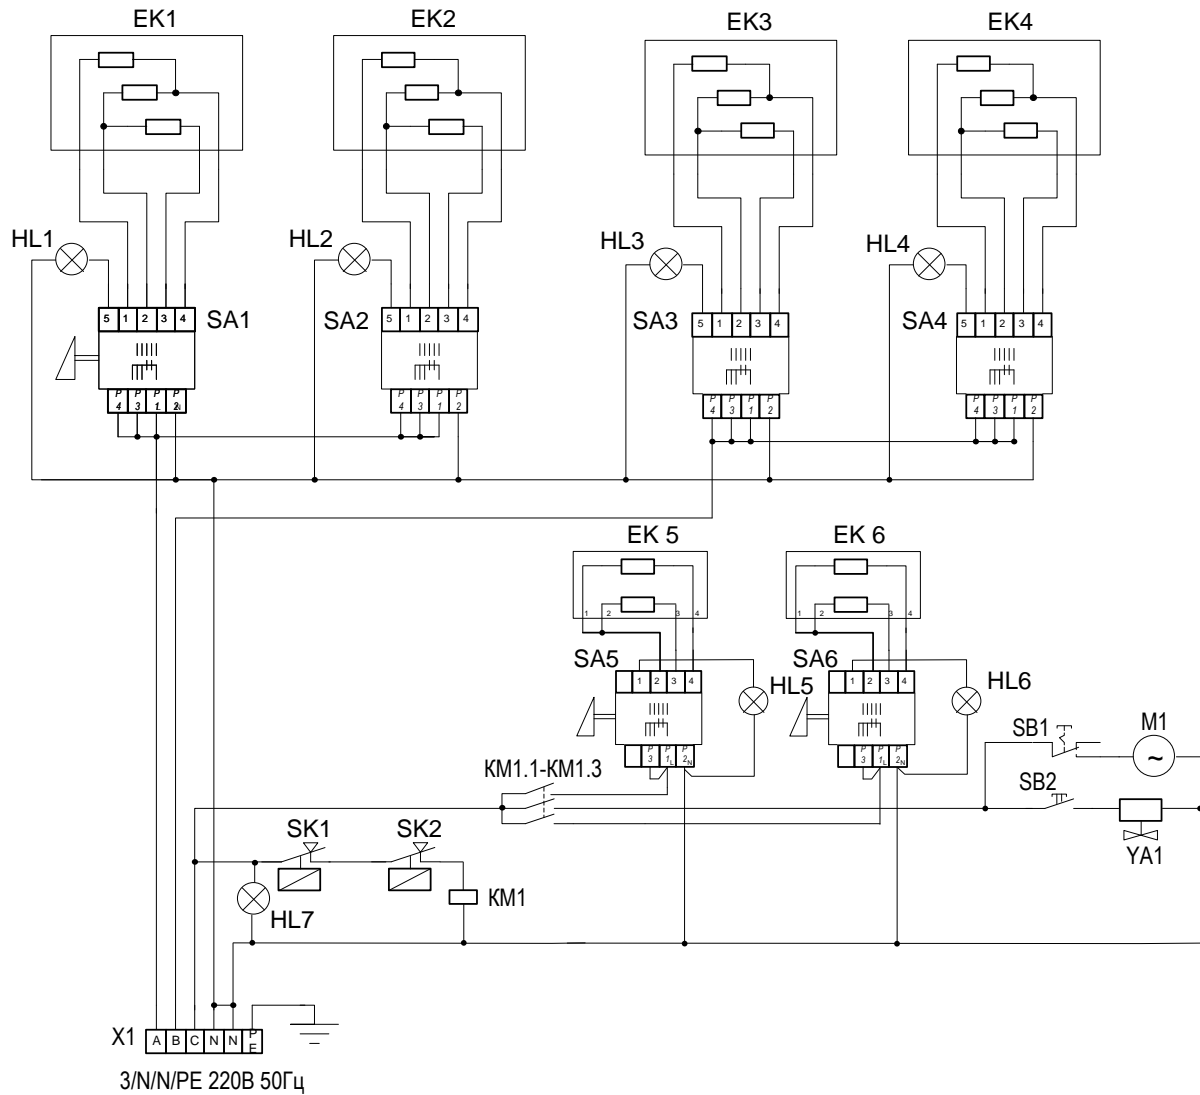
EK1
EK2
EK3
EK4
HL1
HL2
HL3
HL4
5 1 2 3 4
SA1
SA2
5 1 2 3 4
SA3
5 1 2 3 4
SA4
5 1 2 3 4
P 4 P 3 P 1 P 2
P 4 P 3 P 1 P 2
P 4 P 3 P 1 P 2
P 4 P 3 P 1 P 2
EK 5
EK 6
1 2 3 4
1 2 3 4
SA5
SA6
1 2 3 4
1 2 3 4
HL5
HL6
P 3 P $1_L$ P $2_N$
P 3 P $1_L$ P $2_N$
KM1.1-KM1.3
SB1
M1
~
SB2
YA1
SK1
SK2
KM1
HL7
X1
A B C N N P E
3/N/N/PE 220В 50Гц